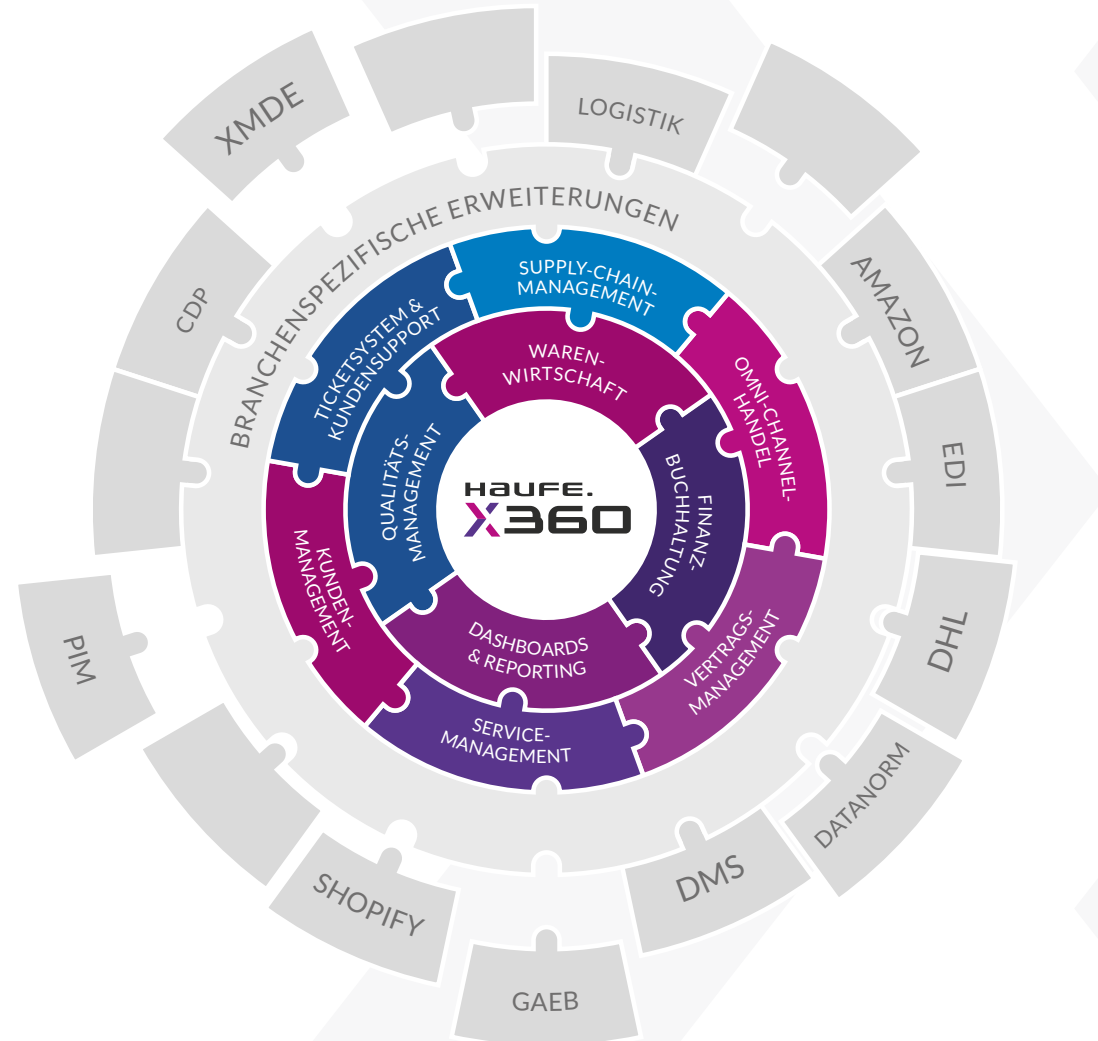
HAUFE.
X360

WAREN-WIRTSCHAFT

FINANZ-BUCHHALTUNG

DASHBOARDS & REPORTING

QUALITÄTS-MANAGEMENT

SUPPLY-CHAIN-MANAGEMENT

OMNI-CHANNEL-HANDEL

VERTRAGS-MANAGEMENT

SERVICE-MANAGEMENT

KUNDEN-MANAGEMENT

TICKETSYSTEM & KUNDENSUPPORT

BRANCHENSPEZIFISCHE ERWEITERUNGEN

LOGISTIK

AMAZON

EDI

DHL

DATANORM

DMS

GAEB

SHOPIFY

PIM

CDP

XMDE